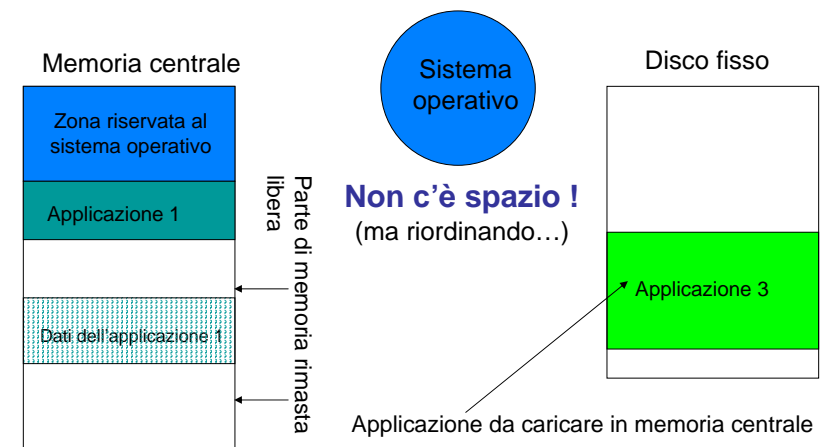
Memoria centrale

Zona riservata al sistema operativo

Applicazione 1

Dati dell'applicazione 1

Parte di memoria rimasta libera

Sistema operativo

Non c'è spazio !
(ma riordinando…)

Disco fisso

Applicazione 3

Applicazione da caricare in memoria centrale